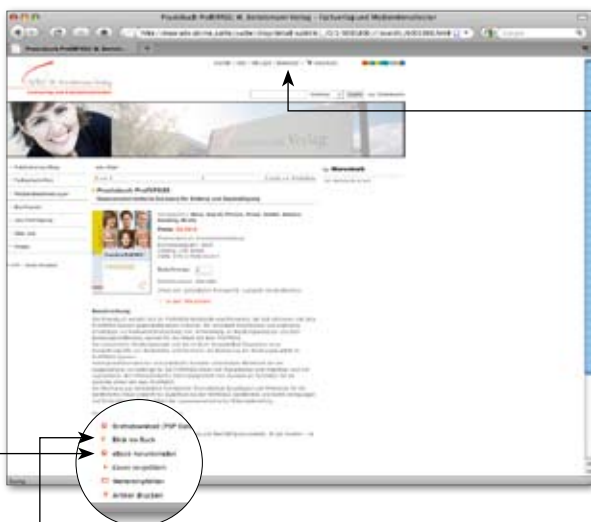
Praxisbuch ProfilPASS: W. Bertelsmann Verlag – Fachverlag und Mediendienstleister

Praxisbuch ProfilPASS: W. Bertelsmann Verlag

wbv W. Bertelsmann Verlag

Verlag

Praxisbuch ProfilPASS

Preis:

Beschreibung

Gratisdownload (PDF Datei)

Blick ins Buch

eBook herunterladen

Kaufen

Weiterempfehlen

Artikel drucken